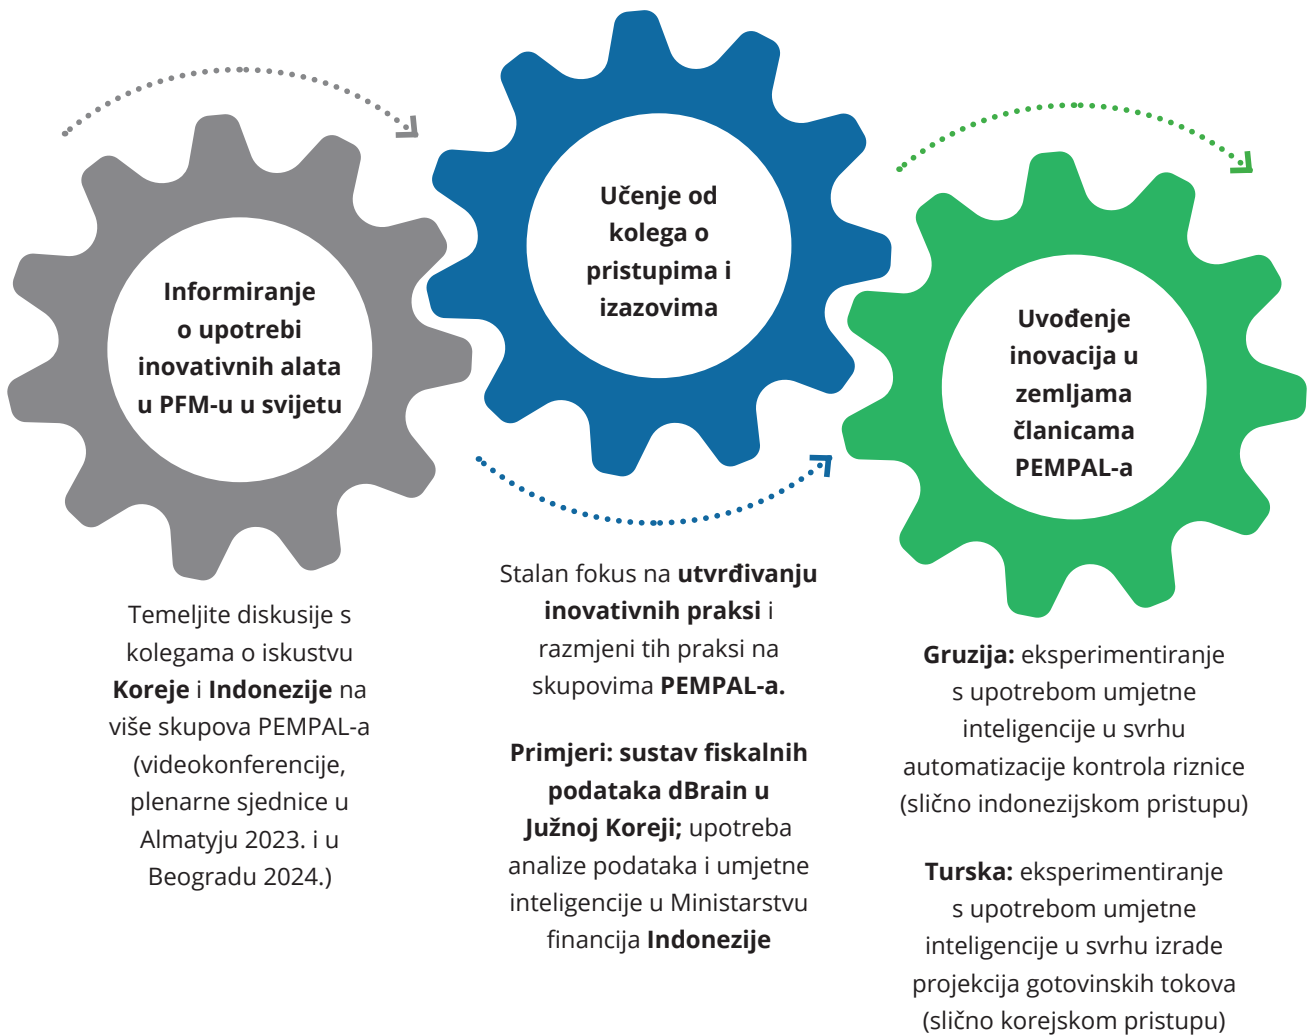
Informiranje o upotrebi inovativnih alata u PFM-u u svijetu

Temeljite diskusije s kolegama o iskustvu Koreje i Indonezije na više skupova PEMPAL-a (videokonferencije, plenarne sjednice u Almatyju 2023. i u Beogradu 2024.)

Učenje od kolega o pristupima i izazovima

Stalan fokus na utvrđivanju inovativnih praksi i razmjeni tih praksi na skupovima PEMPAL-a.

Primjeri: sustav fiskalnih podataka dBrain u Južnoj Koreji; upotreba analize podataka i umjetne inteligencije u Ministarstvu financija Indonezije

Uvođenje inovacija u zemljama članicama PEMPAL-a

Gruzija: eksperimentiranje s upotrebom umjetne inteligencije u svrhu automatizacije kontrola riznice (slično indonezijskom pristupu)

Turska: eksperimentiranje s upotrebom umjetne inteligencije u svrhu izrade projekcija gotovinskih tokova (slično korejskom pristupu)